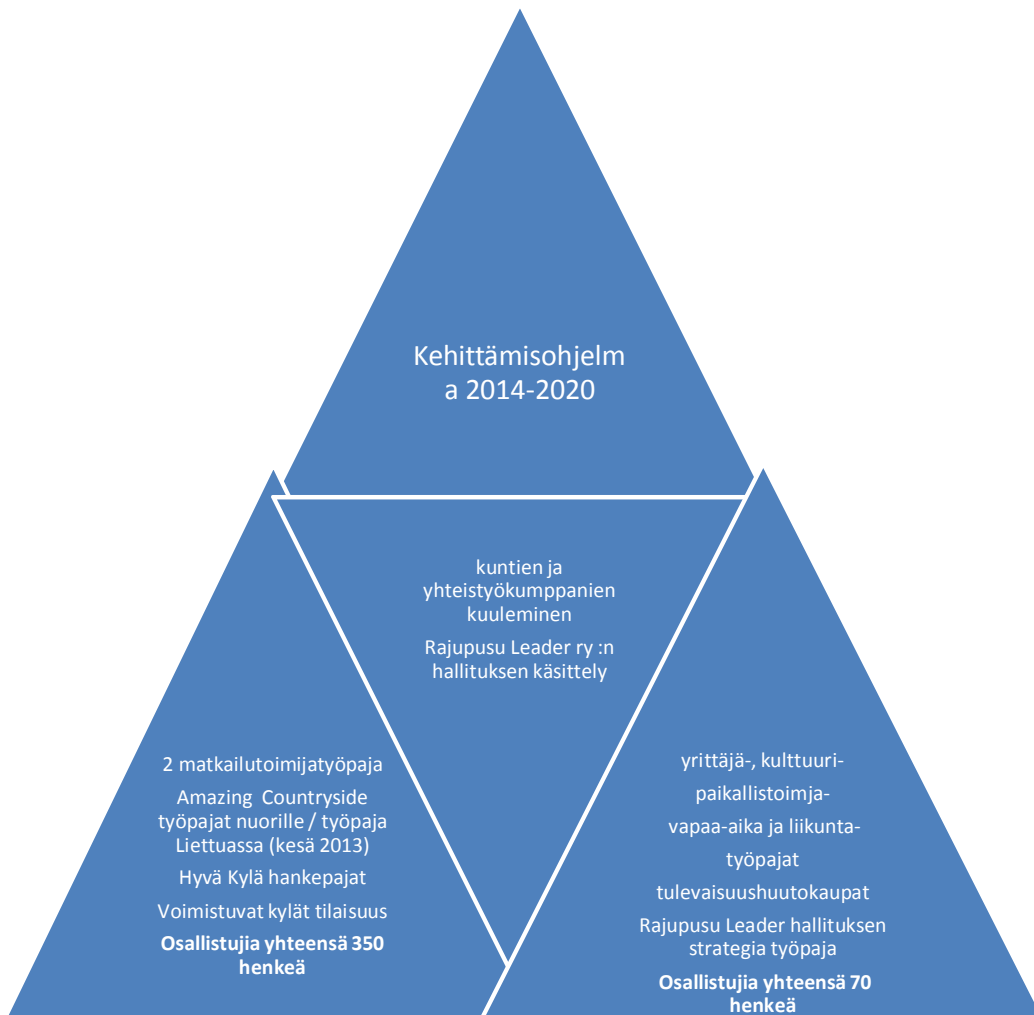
Kehittämisohjelm a 2014-2020

kuntien ja yhteistyökumppanien kuuleminen

Rajupusu Leader ry :n hallituksen käsittely

2 matkailutoimijatyöpaja

Amazing Countryside työpajat nuorille / työpaja Liettuassa (kesä 2013)

Hyvä Kylä hankepajat

Voimistuvat kylät tilaisuus

**Osallistujia yhteensä 350 henkeä**

yrittäjä-, kulttuuri-

paikallistoimja-

vapaa-aika ja liikunta-

työpajat

tulevaisuushuutokaupat

Rajupusu Leader hallituksen strategia työpaja

**Osallistujia yhteensä 70 henkeä**